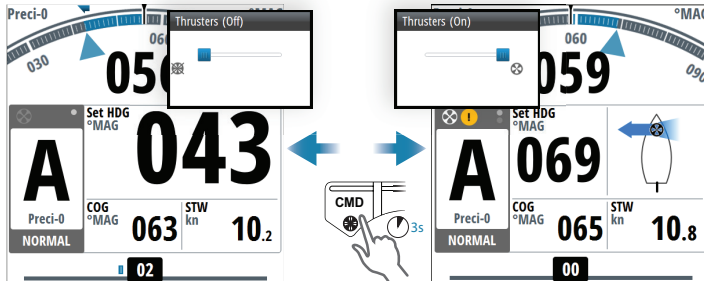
Preci-0
030
060
056
Thrusters (Off)
A
Preci-0
NORMAL
Set HDG
°MAG
043
COG
°MAG
063
STW
kn
10.2
02

CMD
3s

Thrusters (On)
°MAG
060
090
059
A
Preci-0
NORMAL
Set HDG
°MAG
069
COG
°MAG
065
STW
kn
10.8
00